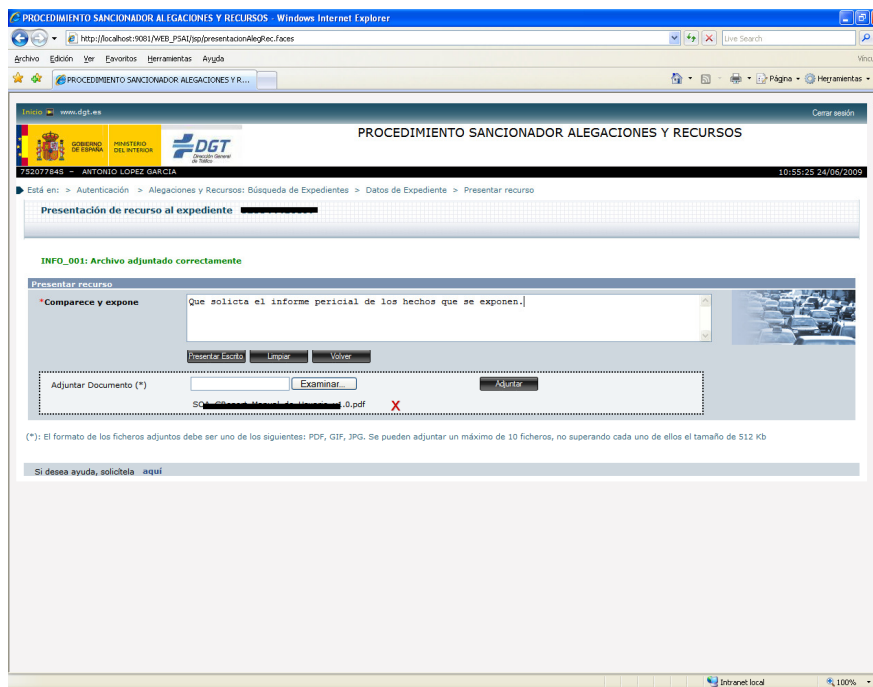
PROCEDIMIENTO SANCIONADOR ALEGACIONES Y RECURSOS - Windows Internet Explorer

http://localhost:9081/WEB_PSAI/jsp/presentacionAlegRec.faces

Live Search

Archivo Edición Ver Favoritos Herramientas Ayuda

Vínc

PROCEDIMIENTO SANCIONADOR ALEGACIONES Y R...

Página Herramientas

Inicio www.dgt.es

Cerrar sesión

GOBIERNO DE ESPAÑA MINISTERIO DEL INTERIOR DGT Dirección General de Tráfico

PROCEDIMIENTO SANCIONADOR ALEGACIONES Y RECURSOS

75207784S - ANTONIO LOPEZ GARCIA

10:55:25 24/06/2009

Está en: > Autenticación > Alegaciones y Recursos: Búsqueda de Expedientes > Datos de Expediente > Presentar recurso

Presentación de recurso al expediente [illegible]

INFO_001: Archivo adjuntado correctamente

Presentar recurso

*Comparece y expone

Que solicita el informe pericial de los hechos que se exponen.

Presentar Escrito Limpiar Volver

Adjuntar Documento (*)

Examinar...

Adjuntar

SO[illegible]1.0.pdf X

(*): El formato de los ficheros adjuntos debe ser uno de los siguientes: PDF, GIF, JPG. Se pueden adjuntar un máximo de 10 ficheros, no superando cada uno de ellos el tamaño de 512 Kb

Si desea ayuda, solicítela aquí

Intranet local

100%